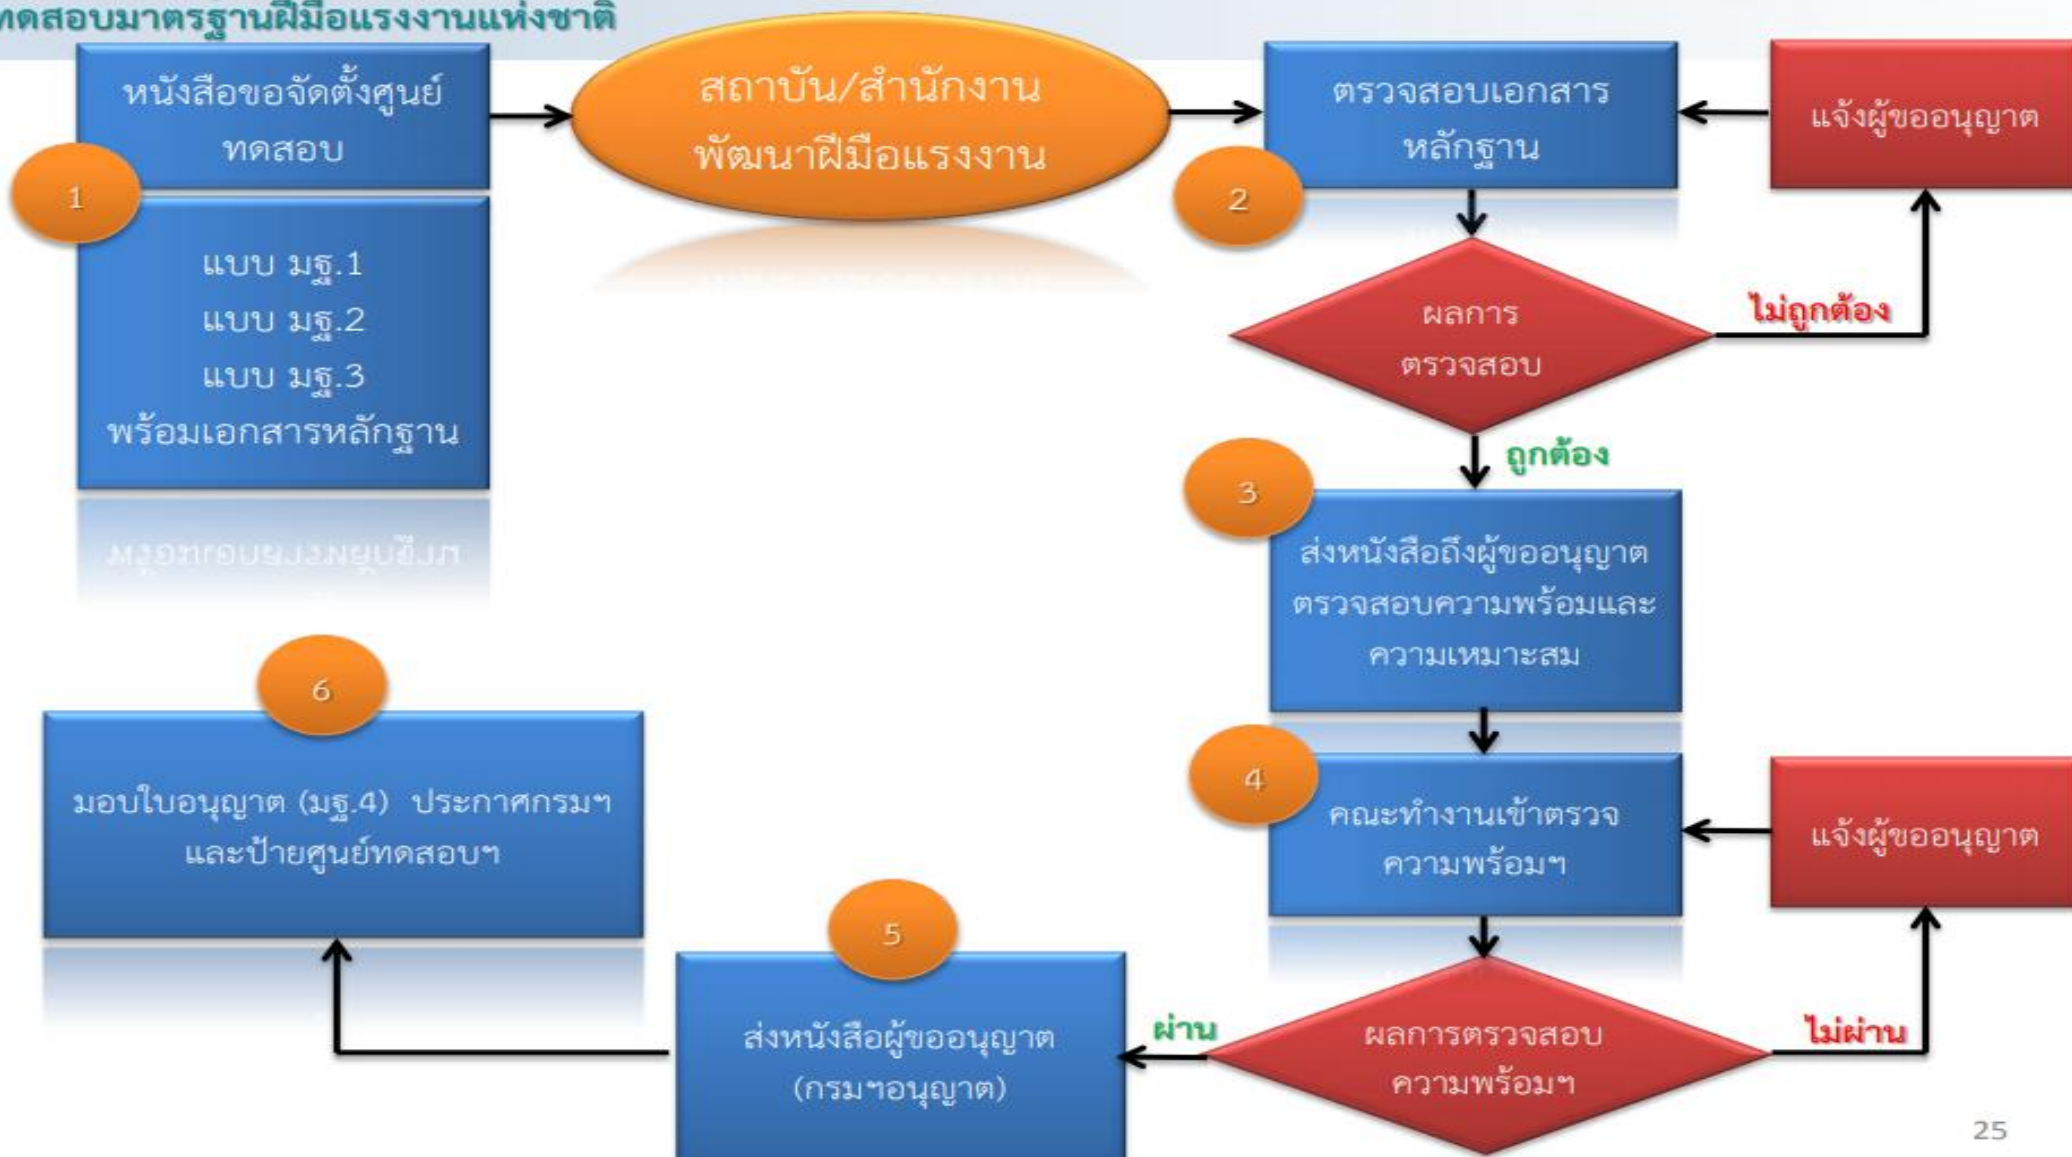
ทดสอบมาตรฐานฝีมือแรงงานแห่งชาติ

หนังสือขอจัดตั้งศูนย์ทดสอบ

1

แบบ มฐ.1
แบบ มฐ.2
แบบ มฐ.3
พร้อมเอกสารหลักฐาน

สถาบัน/สำนักงานพัฒนาฝีมือแรงงาน

ตรวจสอบเอกสารหลักฐาน

2

แจ้งผู้ขออนุญาต

ผลการตรวจสอบ

ไม่ถูกต้อง

ถูกต้อง

3

ส่งหนังสือถึงผู้ขออนุญาตตรวจสอบความพร้อมและความเหมาะสม

4

คณะทำงานเข้าตรวจความพร้อมฯ

แจ้งผู้ขออนุญาต

6

มอบใบอนุญาต (มฐ.4) ประกาศกรมฯ และป้ายศูนย์ทดสอบฯ

5

ส่งหนังสือผู้ขออนุญาต (กรมฯอนุญาต)

ผ่าน

ผลการตรวจสอบความพร้อมฯ

ไม่ผ่าน

25